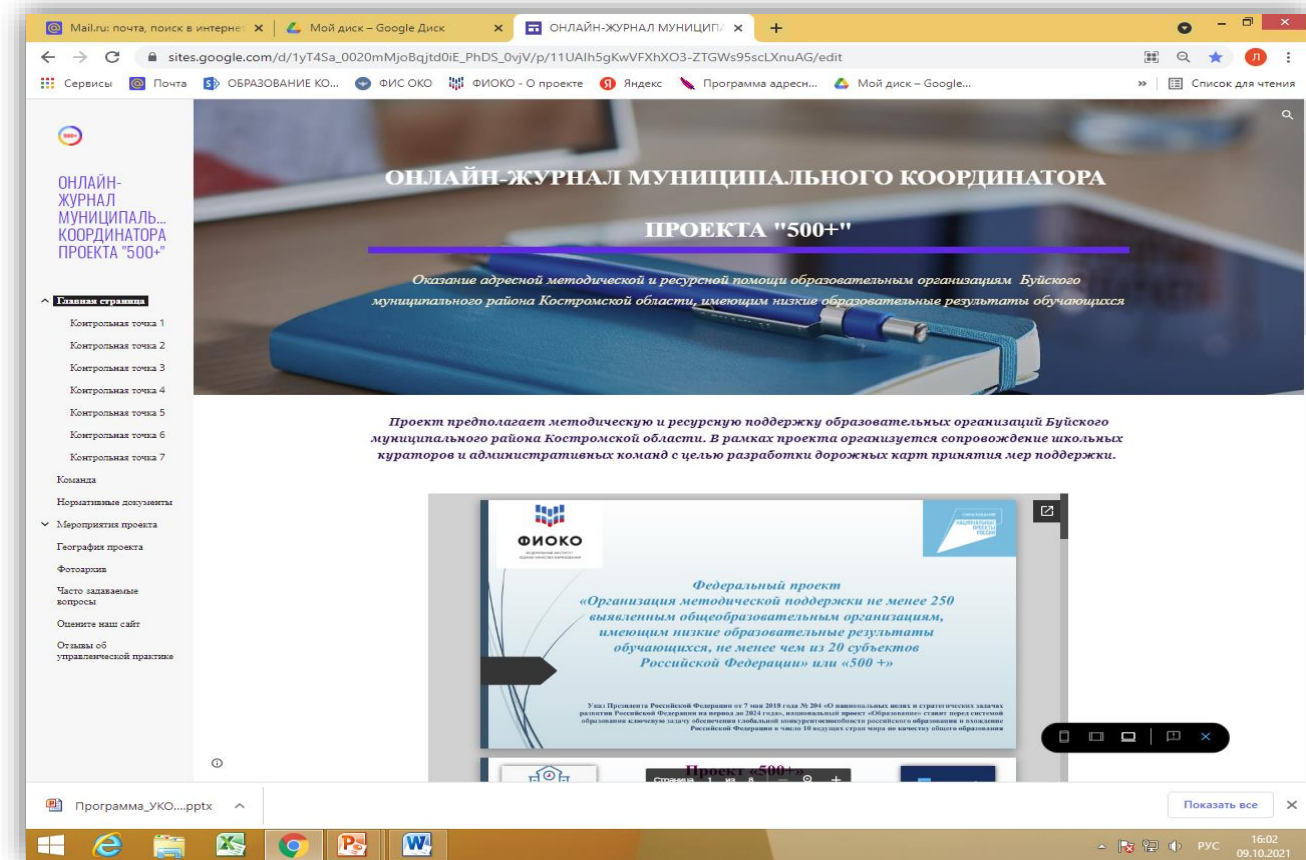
Mail.ru: почта, поиск в интернет × | Мой диск – Google Диск × | ОНЛАЙН-ЖУРНАЛ МУНИЦИПА × | +

sites.google.com/d/1yT4Sa_0020mMjoBqjtd0iE_PhDS_0vjV/p/11UAIh5gKwVFXhXO3-ZTGWs95scLXnuAG/edit

Сервисы | Почта | ОБРАЗОВАНИЕ КО... | ФИС ОКО | ФИОКО - О проекте | Яндекс | Программа адресн... | Мой диск – Google... | » | Список для чтения

ОНЛАЙН-ЖУРНАЛ МУНИЦИПАЛЬ... КООРДИНАТОРА ПРОЕКТА "500+"

Главная страница
Контрольная точка 1
Контрольная точка 2
Контрольная точка 3
Контрольная точка 4
Контрольная точка 5
Контрольная точка 6
Контрольная точка 7
Команда
Нормативные документы
Мероприятия проекта
География проекта
Фотоархив
Часто задаваемые вопросы
Оцените наш сайт
Отзывы об управленческой практике

ОНЛАЙН-ЖУРНАЛ МУНИЦИПАЛЬНОГО КООРДИНАТОРА

ПРОЕКТА "500+"

Оказание адресной методической и ресурсной помощи образовательным организациям Буйского муниципального района Костромской области, имеющим низкие образовательные результаты обучающихся

Проект предполагает методическую и ресурсную поддержку образовательных организаций Буйского муниципального района Костромской области. В рамках проекта организуется сопровождение школьных кураторов и административных команд с целью разработки дорожных карт принятия мер поддержки.

ФИОКО

НАЦИОНАЛЬНЫЕ ПРОЕКТЫ РОССИИ

Федеральный проект
«Организация методической поддержки не менее 250 выявленным общеобразовательным организациям, имеющим низкие образовательные результаты обучающихся, не менее чем из 20 субъектов Российской Федерации» или «500 +»

Указ Президента Российской Федерации от 7 мая 2018 года № 204 «О национальных целях и стратегических задачах развития Российской Федерации на период до 2024 года», национальный проект «Образование» ставит перед системой образования ключевую задачу обеспечения глобальной конкурентоспособности российского образования и вхождение Российской Федерации в число 10 ведущих стран мира по качеству общего образования

Проект «500+»

Страница 1 из 8

Программа_УКО....pptx

Показать все

РУС 16:02 09.10.2021